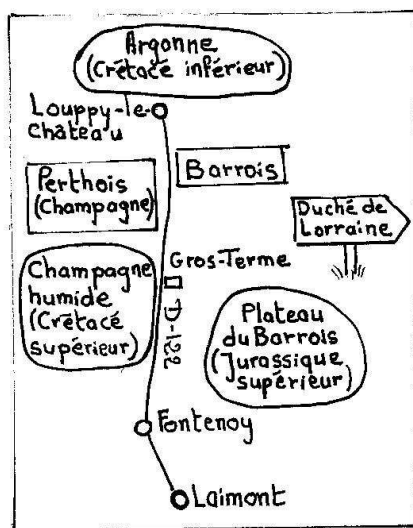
Argonne
(Crétacé inférieur)

Louppy-le-château

Barrois

Perthois
(Champagne)

Duché de Lorraine

Champagne humide
(Crétacé supérieur)

Gros-Terme

D 122

Plateau du Barrois
(Jurassique supérieur)

Fontenoy

Laimont